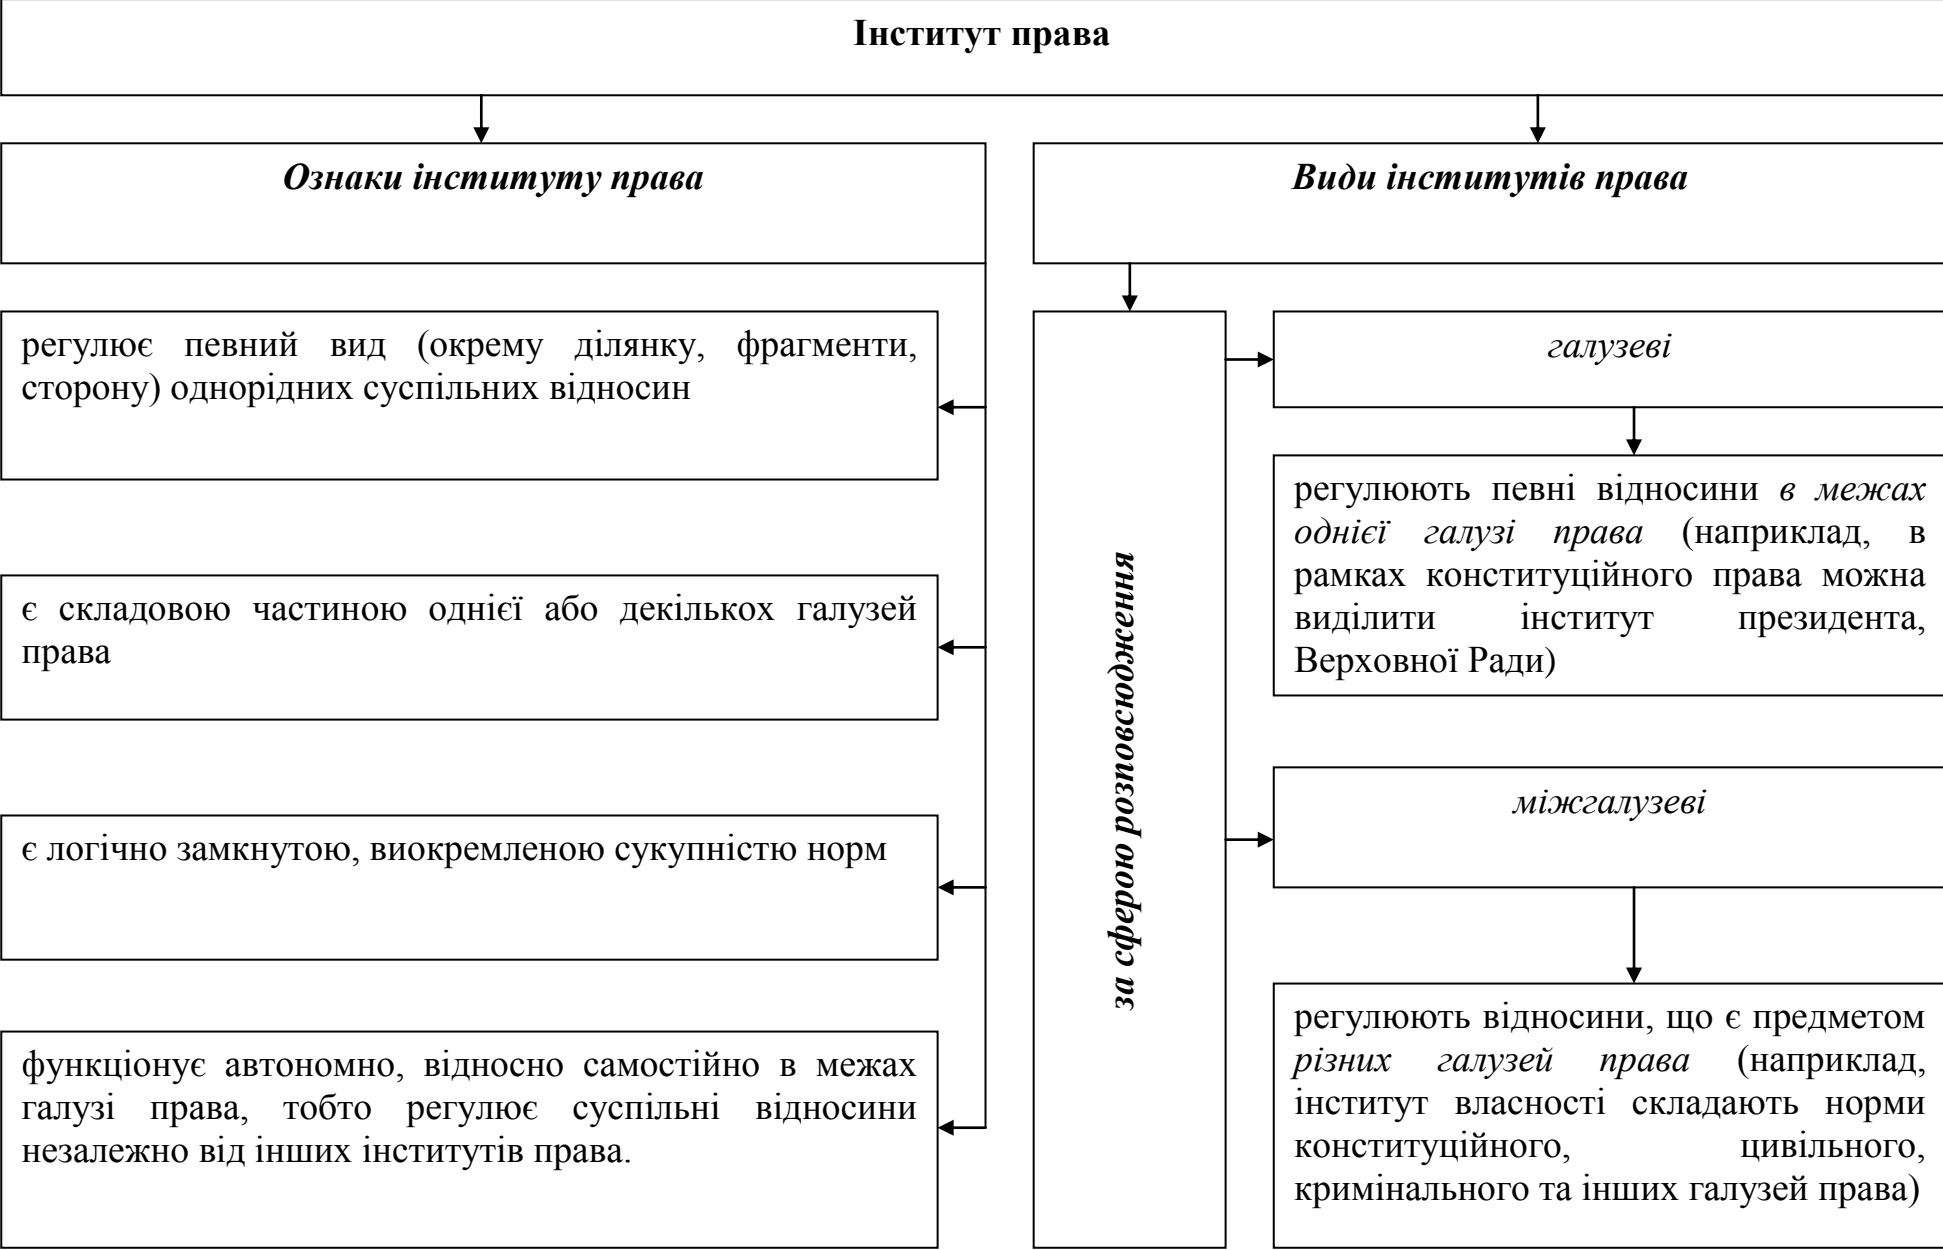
Інститут права

Ознаки інституту права

регулює певний вид (окрему ділянку, фрагменти, сторону) однорідних суспільних відносин

є складовою частиною однієї або декількох галузей права

є логічно замкнутою, виокремленою сукупністю норм

функціонує автономно, відносно самостійно в межах галузі права, тобто регулює суспільні відносини незалежно від інших інститутів права.

Види інститутів права

за сферою розповсюдження

галузеві

регулюють певні відносини в межах однієї галузі права (наприклад, в рамках конституційного права можна виділити інститут президента, Верховної Ради)

міжгалузеві

регулюють відносини, що є предметом різних галузей права (наприклад, інститут власності складають норми конституційного, цивільного, кримінального та інших галузей права)